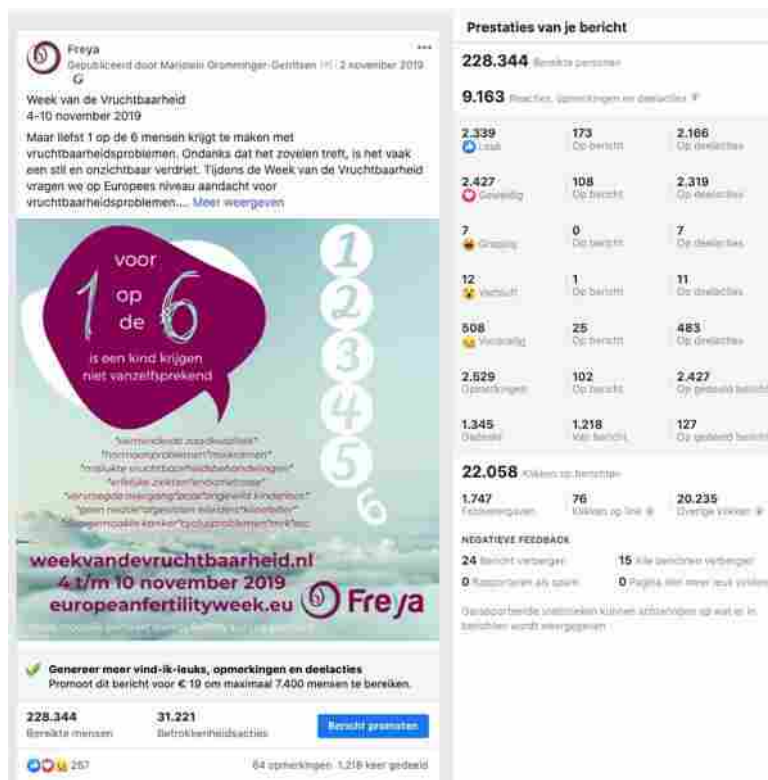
Freya
Gepubliceerd door Marjolein Gromminger-Gerritsen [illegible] · 2 november 2019 · 

Week van de Vruchtbaarheid
4-10 november 2019

Maar liefst 1 op de 6 menses krijgt te maken met vruchtbaarheidsproblemen. Ondanks dat het zovelen treft, is het vaak een stil en onzichtbaar verdriet. Tijdens de Week van de Vruchtbaarheid vragen we op Europees niveau aandacht voor vruchtbaarheidsproblemen.... Meer weergeven

voor 1 op de 6 is een kind krijgen niet vanzelfsprekend

1 2 3 4 5 6

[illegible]

weekvandevruchtbaarheid.nl
4 t/m 10 november 2019
europeanfertilityweek.eu
Freya

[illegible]

Genereer meer vind-ik-leuks, opmerkingen en deelacties
Promoot dit bericht voor € 19 om maximaal 7.400 mensen te bereiken.

228.344 Bereikte mensen
31.221 Betrokkenheidsacties
Bericht promoten

257
64 opmerkingen 1.218 keer gedeeld

Prestaties van je bericht

228.344 Bereikte personen

9.163 Reacties, opmerkingen en deelacties

| | | |
|---|---|---|
| 2.339 Leuk | 173 Op bericht | 2.166 Op deelacties |
| 2.427 Geweldig | 108 Op bericht | 2.319 Op deelacties |
| 7 Grappig | 0 Op bericht | 7 Op deelacties |
| 12 Verbluft | 1 Op bericht | 11 Op deelacties |
| 508 Verdrietig | 25 Op bericht | 483 Op deelacties |
| 2.529 Opmerkingen | 102 Op bericht | 2.427 Op gedeeld bericht |
| 1.345 Gedeeld | 1.218 Van bericht | 127 Op gedeeld bericht |

22.058 Klikken op berichten

| | | |
|---|---|---|
| 1.747 Fotoweergaven | 76 Klikken op link | 20.235 Overige klikken |

NEGATIEVE FEEDBACK
24 Bericht verbergen
15 Alle berichten verbergen
0 Rapporteren als spam
0 Pagina niet meer leuk vinden

Gerapporteerde statistieken kunnen achterlopen op wat er in berichten wordt weergegeven